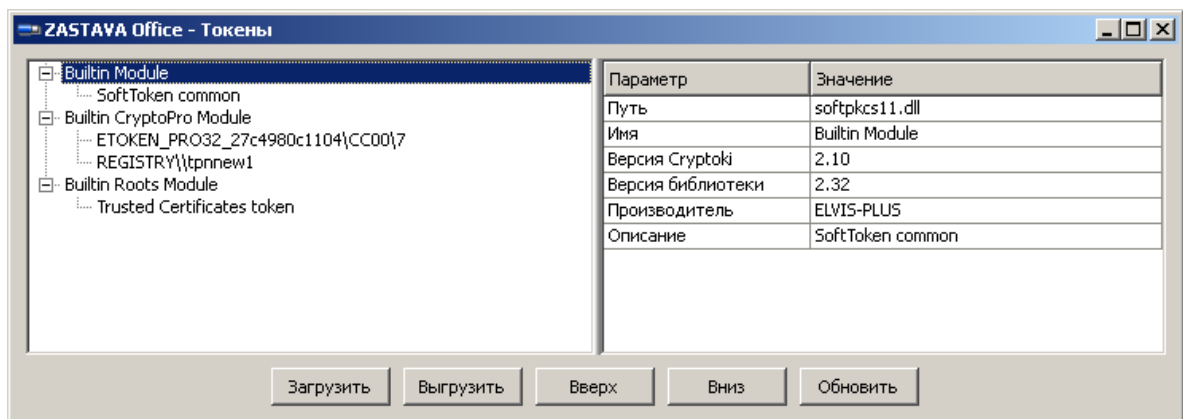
ZASTAVA Office - Токены

Builtin Module
SoftToken common
Builtin CryptoPro Module
ETOKEN_PRO32_27c4980c1104\CC00\7
REGISTRY\\tpnnew1
Builtin Roots Module
Trusted Certificates token

| Параметр | Значение |
|---|---|
| Путь | softpkcs11.dll |
| Имя | Builtin Module |
| Версия Cryptoki | 2.10 |
| Версия библиотеки | 2.32 |
| Производитель | ELVIS-PLUS |
| Описание | SoftToken common |

Загрузить Выгрузить Вверх Вниз Обновить